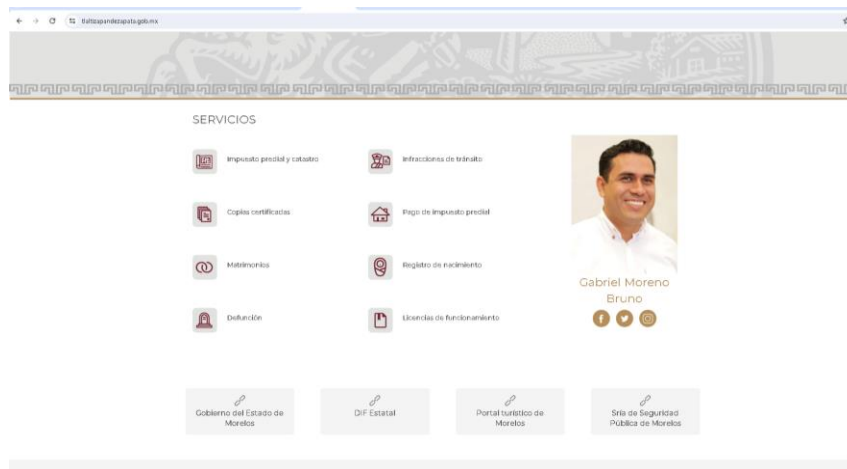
tlaltizapandezapata.gob.mx

SERVICIOS

Impuesto predial y catastro

Infracciones de tránsito

Copias certificadas

Pago de impuesto predial

Matrimonios

Registro de nacimiento

Defunción

Licencias de funcionamiento

Gabriel Moreno Bruno

Gobierno del Estado de Morelos

DIF Estatal

Portal turístico de Morelos

Sría de Seguridad Pública de Morelos